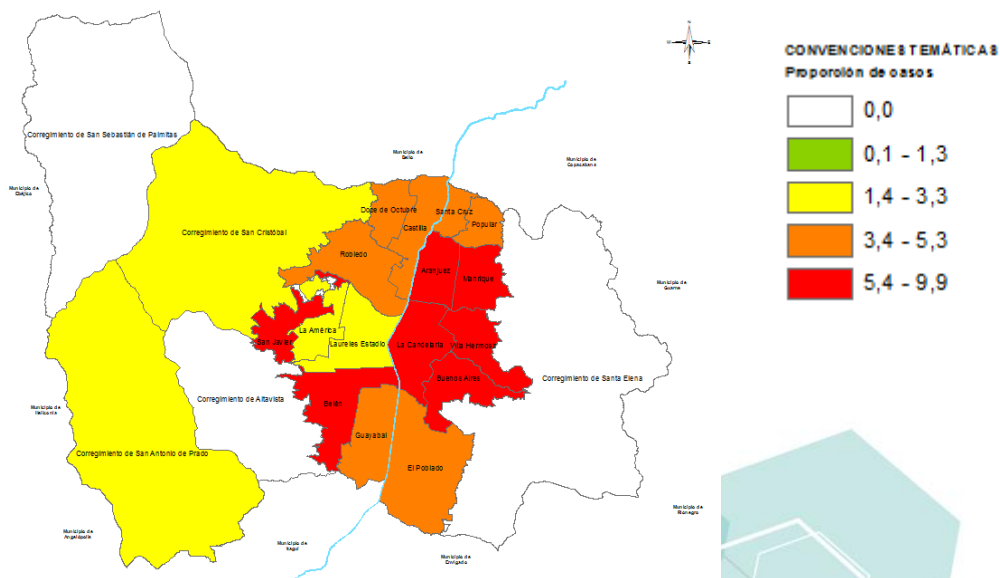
CONVENCIONES TEMÁTICAS
Proporción de casos

0,0
0,1 - 1,3
1,4 - 3,3
3,4 - 5,3
5,4 - 9,9

Corregimiento de San Sebastián de Palmitas
Municipio de Bello
Municipio de Copacabana
Municipio de Ebéjico
Corregimiento de San Cristóbal
Doce de Octubre
Santa Cruz
Castilla
Popular
Robledo
Aranjuez
Manrique
Municipio de Guarne
La América
San Javier
Laureles Estadio
La Candelaria
Villa Hermosa
Buenos Aires
Corregimiento de Santa Elena
Corregimiento de Altavista
Belén
Municipio de Heliconia
Guayabal
Corregimiento de San Antonio de Prado
El Poblado
Municipio de Rionegro
Municipio de Angelópolis
Municipio de Itagüí
Municipio de Envigado